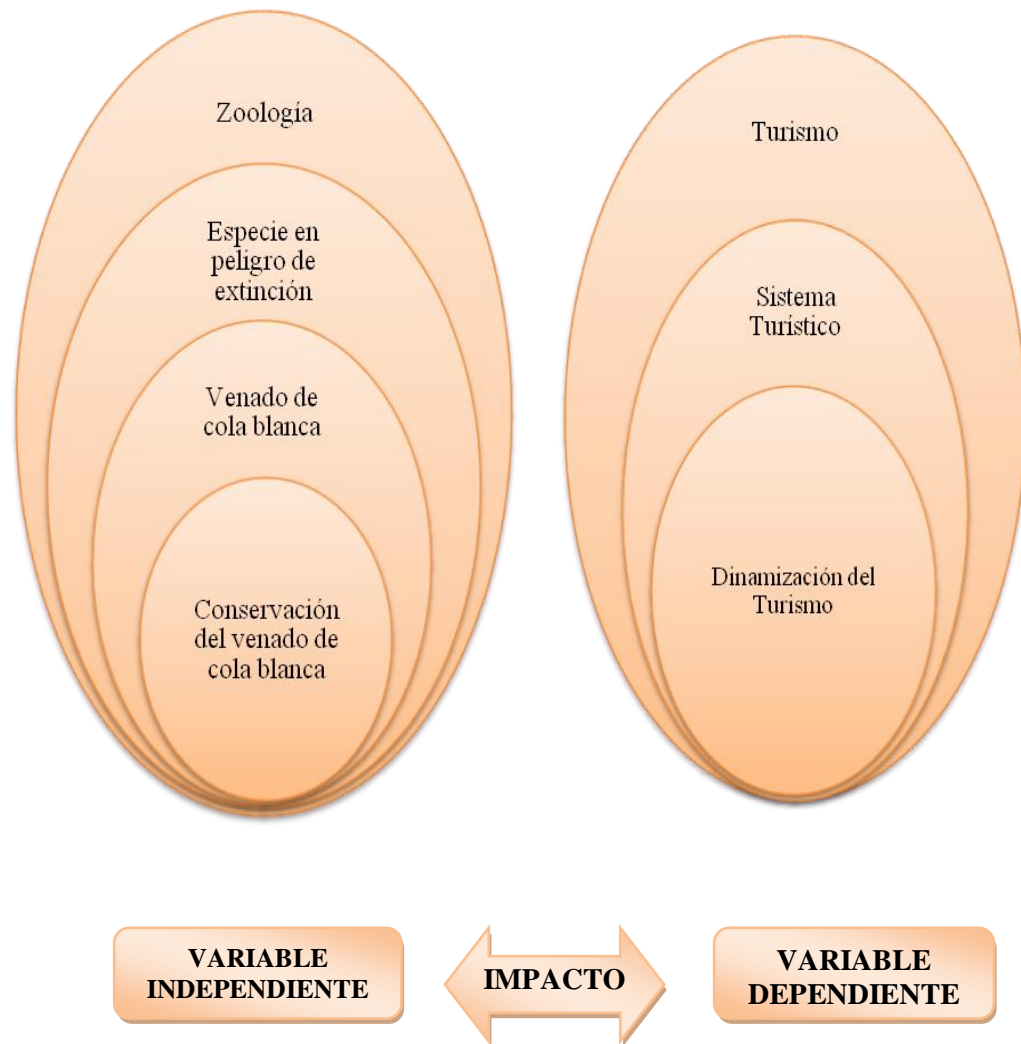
Zoología

Especie en peligro de extinción

Venado de cola blanca

Conservación del venado de cola blanca

Turismo

Sistema Turístico

Dinamización del Turismo

VARIABLE INDEPENDIENTE

IMPACTO

VARIABLE DEPENDIENTE